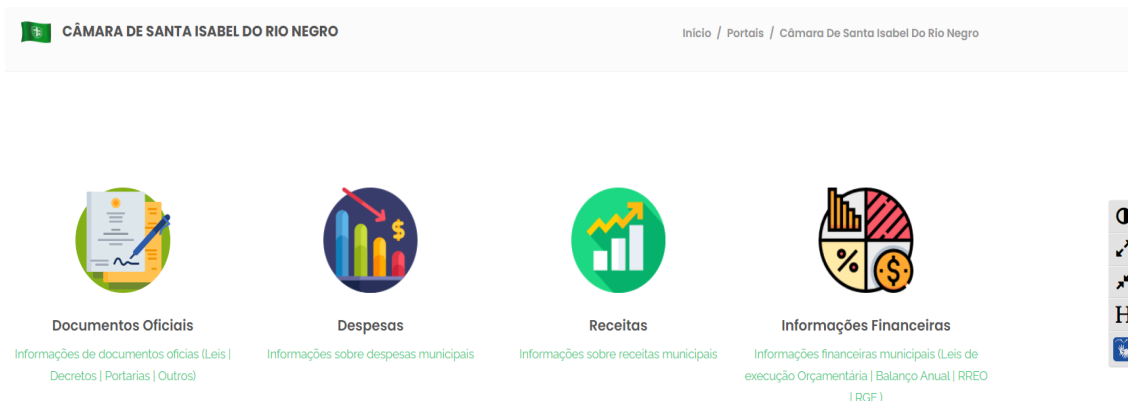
CÂMARA DE SANTA ISABEL DO RIO NEGRO

Início / Portais / Câmara De Santa Isabel Do Rio Negro

Documentos Oficiais
Informações de documentos oficias (Leis | Decretos | Portarias | Outros)

Despesas
Informações sobre despesas municipais

Receitas
Informações sobre receitas municipais

Informações Financeiras
Informações financeiras municipais (Leis de execução Orçamentária | Balanço Anual | RREO | RGF )

H